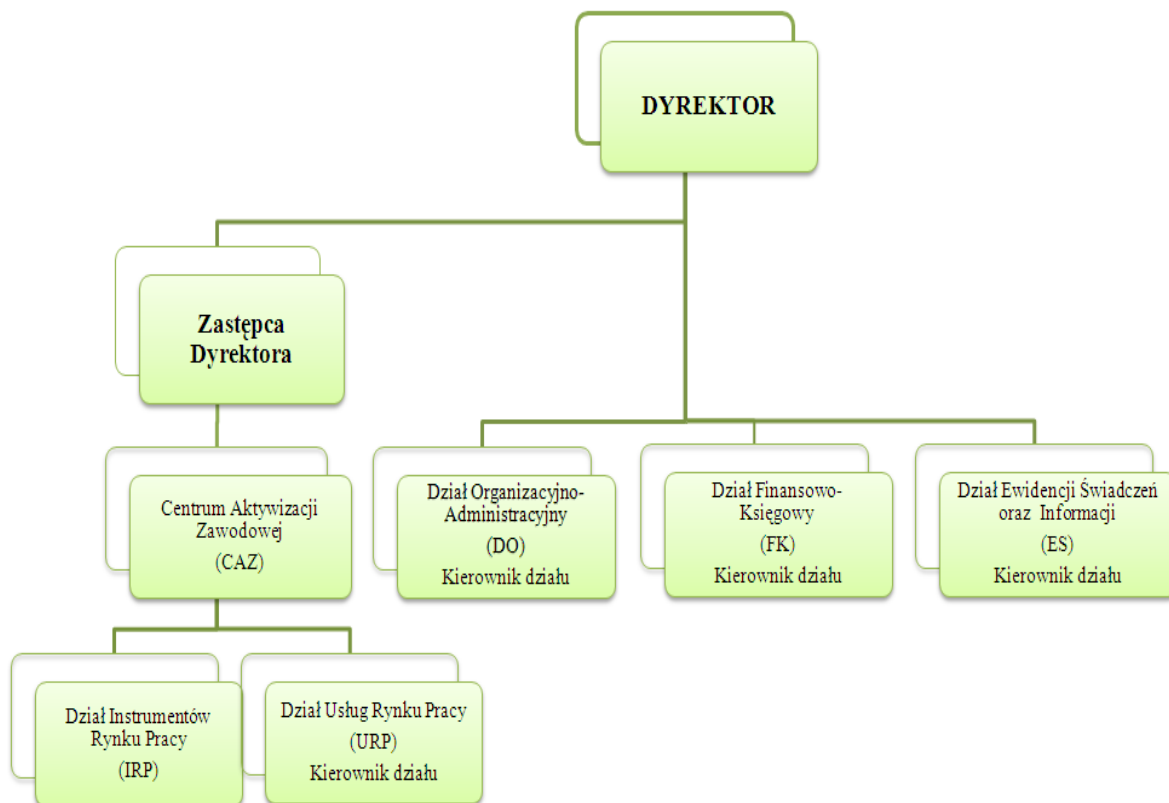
DYREKTOR

Zastępca Dyrektora

Centrum Aktywizacji Zawodowej
(CAZ)

Dział Organizacyjno-Administracyjny
(DO)
Kierownik działu

Dział Finansowo-Księgowy
(FK)
Kierownik działu

Dział Ewidencji Świadczeń oraz Informacji
(ES)
Kierownik działu

Dział Instrumentów Rynku Pracy
(IRP)

Dział Usług Rynku Pracy
(URP)
Kierownik działu